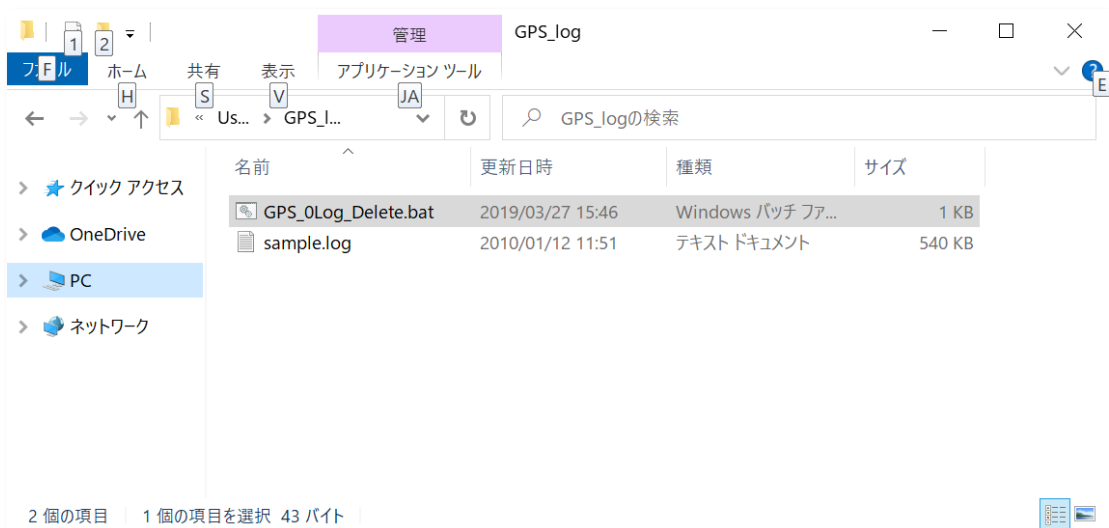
1 2
管理
GPS_log
ファイル F
ホーム H
共有 S
表示 V
アプリケーション ツール JA
E
« Us... › GPS_l...
GPS_logの検索
名前
更新日時
種類
サイズ
クイック アクセス
OneDrive
PC
ネットワーク
GPS_0Log_Delete.bat 2019/03/27 15:46 Windows バッチ ファ... 1 KB
sample.log 2010/01/12 11:51 テキスト ドキュメント 540 KB
2 個の項目
1 個の項目を選択 43 バイト